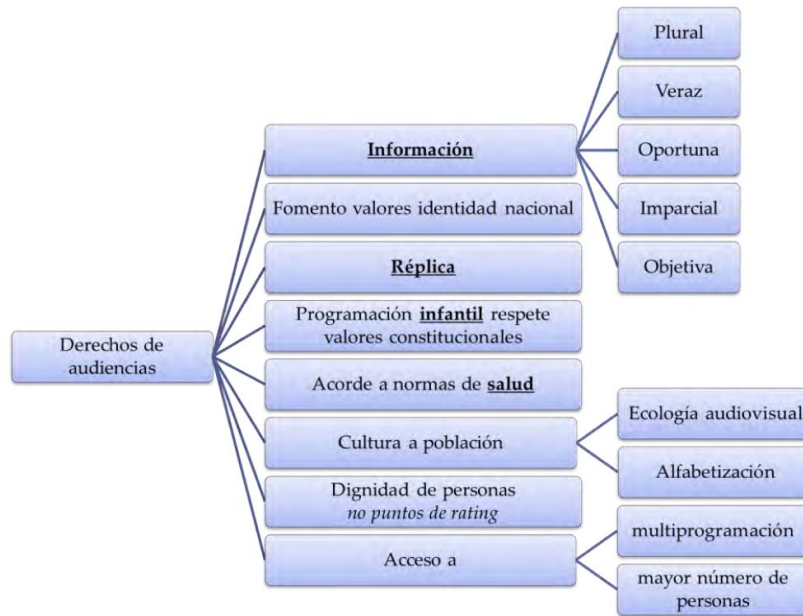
Derechos de audiencias

Información

Plural

Veraz

Oportuna

Imparcial

Objetiva

Fomento valores identidad nacional

Réplica

Programación infantil respete valores constitucionales

Acorde a normas de salud

Cultura a población

Ecología audiovisual

Alfabetización

Dignidad de personas
*no puntos de rating*

Acceso a

multiprogramación

mayor número de personas